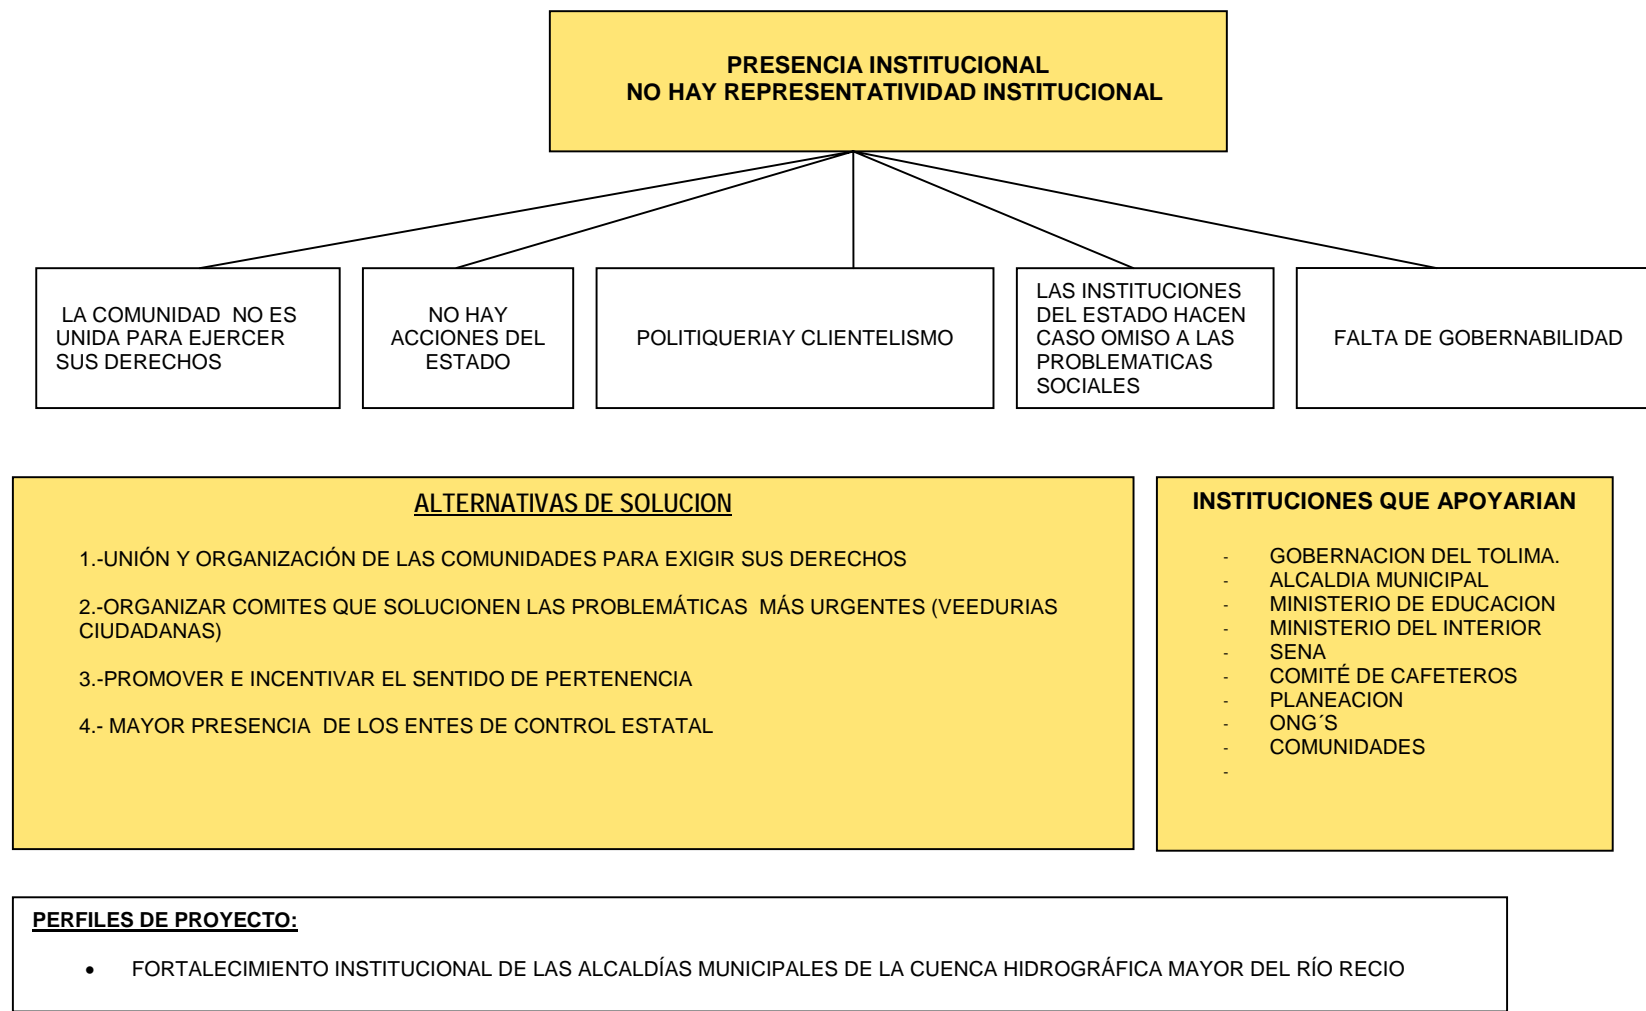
PRESENCIA INSTITUCIONAL
NO HAY REPRESENTATIVIDAD INSTITUCIONAL

LA COMUNIDAD NO ES UNIDA PARA EJERCER SUS DERECHOS

NO HAY ACCIONES DEL ESTADO

POLITIQUERIAY CLIENTELISMO

LAS INSTITUCIONES DEL ESTADO HACEN CASO OMISO A LAS PROBLEMATICAS SOCIALES

FALTA DE GOBERNABILIDAD

ALTERNATIVAS DE SOLUCION

1.-UNIÓN Y ORGANIZACIÓN DE LAS COMUNIDADES PARA EXIGIR SUS DERECHOS

2.-ORGANIZAR COMITES QUE SOLUCIONEN LAS PROBLEMÁTICAS MÁS URGENTES (VEEDURIAS CIUDADANAS)

3.-PROMOVER E INCENTIVAR EL SENTIDO DE PERTENENCIA

4.- MAYOR PRESENCIA DE LOS ENTES DE CONTROL ESTATAL

INSTITUCIONES QUE APOYARIAN

- GOBERNACION DEL TOLIMA.
- ALCALDIA MUNICIPAL
- MINISTERIO DE EDUCACION
- MINISTERIO DEL INTERIOR
- SENA
- COMITÉ DE CAFETEROS
- PLANEACION
- ONG´S
- COMUNIDADES
-

PERFILES DE PROYECTO:

• FORTALECIMIENTO INSTITUCIONAL DE LAS ALCALDÍAS MUNICIPALES DE LA CUENCA HIDROGRÁFICA MAYOR DEL RÍO RECIO